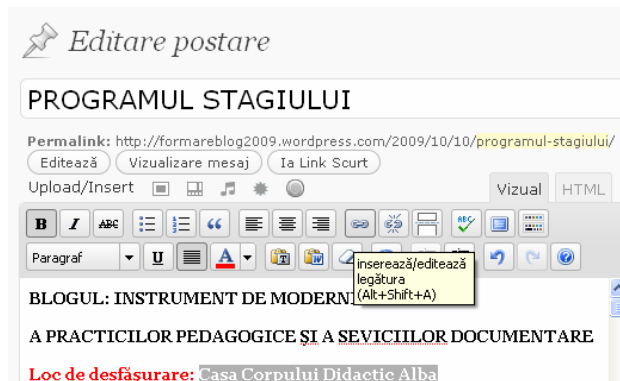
Editare postare

PROGRAMUL STAGIULUI

Permalink: http://formareblog2009.wordpress.com/2009/10/10/programul-stagiului/

Editează Vizualizare mesaj Ia Link Scurt

Upload/Insert

Vizual HTML

B I ABC

Paragraf U A

inserează/editează legătura (Alt+Shift+A)

BLOGUL: INSTRUMENT DE MODERN

A PRACTICILOR PEDAGOGICE ȘI A SEVICIILOR DOCUMENTARE

Loc de desfășurare: Casa Corpului Didactic Alba